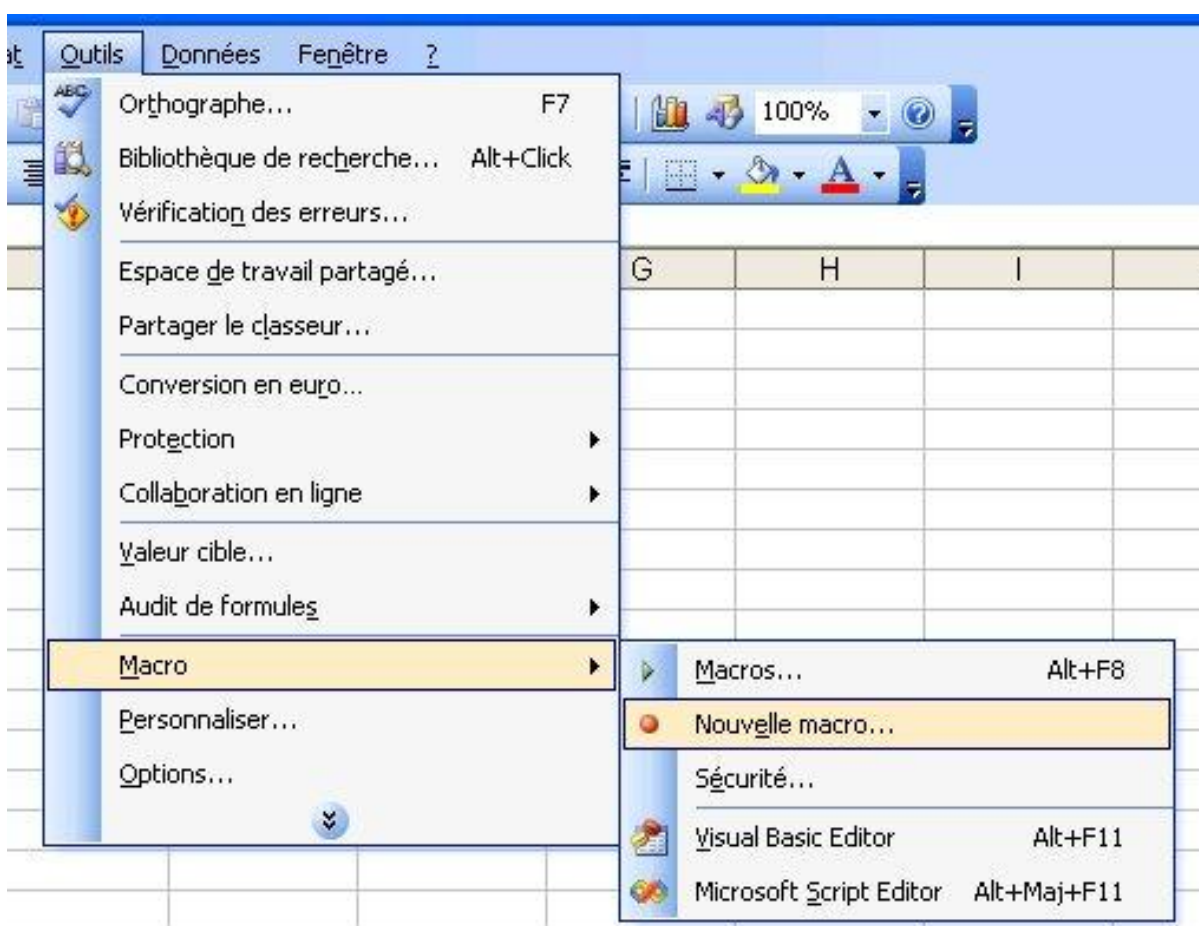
at Outils Données Fenêtre ?

Orthographe... F7
Bibliothèque de recherche... Alt+Click
Vérification des erreurs...
Espace de travail partagé...
Partager le classeur...
Conversion en euro...
Protection
Collaboration en ligne
Valeur cible...
Audit de formules
Macro
Personnaliser...
Options...

100%

G H I

Macros... Alt+F8
Nouvelle macro...
Sécurité...
Visual Basic Editor Alt+F11
Microsoft Script Editor Alt+Maj+F11